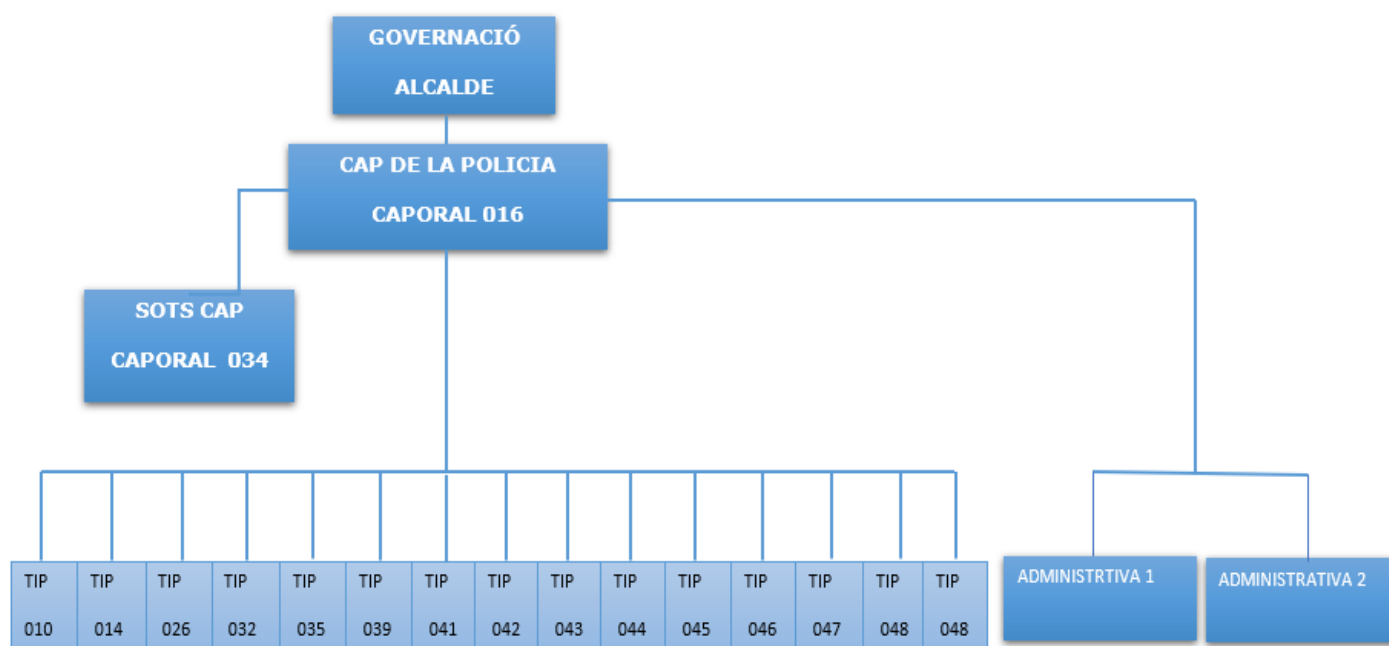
GOVERNACIÓ
ALCALDE

CAP DE LA POLICIA
CAPORAL 016

SOTS CAP
CAPORAL 034

TIP 010

TIP 014

TIP 026

TIP 032

TIP 035

TIP 039

TIP 041

TIP 042

TIP 043

TIP 044

TIP 045

TIP 046

TIP 047

TIP 048

TIP 048

ADMINISTRTIVA 1

ADMINISTRATIVA 2